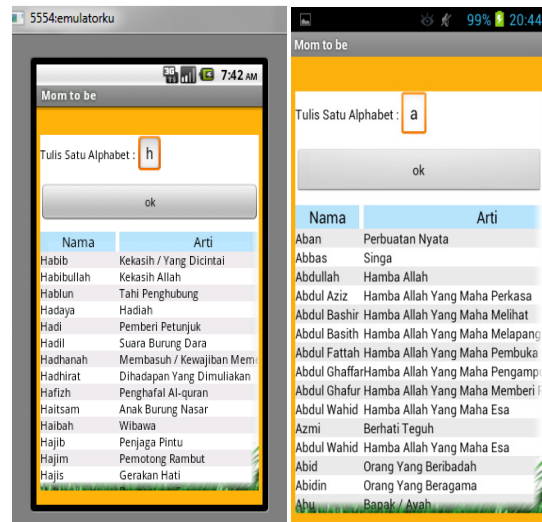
5554:emulatorku

7:42 AM

Mom to be

Tulis Satu Alphabet : h

ok

| Nama | Arti |
|---|---|
| Habib | Kekasih / Yang Dicintai |
| Habibullah | Kekasih Allah |
| Hablun | Tahi Penghubung |
| Hadaya | Hadiah |
| Hadi | Pemberi Petunjuk |
| Hadil | Suara Burung Dara |
| Hadhanah | Membasuh / Kewajiban Mem |
| Hadhirat | Dihadapan Yang Dimuliakan |
| Hafizh | Penghafal Al-quran |
| Haitsam | Anak Burung Nasar |
| Haibah | Wibawa |
| Hajib | Penjaga Pintu |
| Hajim | Pemotong Rambut |
| Hajis | Gerakan Hati |

99% 20:44

Mom to be

Tulis Satu Alphabet : a

ok

| Nama | Arti |
|---|---|
| Aban | Perbuatan Nyata |
| Abbas | Singa |
| Abdullah | Hamba Allah |
| Abdul Aziz | Hamba Allah Yang Maha Perkasa |
| Abdul Bashir | Hamba Allah Yang Maha Melihat |
| Abdul Basith | Hamba Allah Yang Maha Melapang |
| Abdul Fattah | Hamba Allah Yang Maha Pembuka |
| Abdul Ghaffar | Hamba Allah Yang Maha Pengamp |
| Abdul Ghafur | Hamba Allah Yang Maha Memberi |
| Abdul Wahid | Hamba Allah Yang Maha Esa |
| Azmi | Berhati Teguh |
| Abdul Wahid | Hamba Allah Yang Maha Esa |
| Abid | Orang Yang Beribadah |
| Abidin | Orang Yang Beragama |
| Abu | Bapak / Ayah |